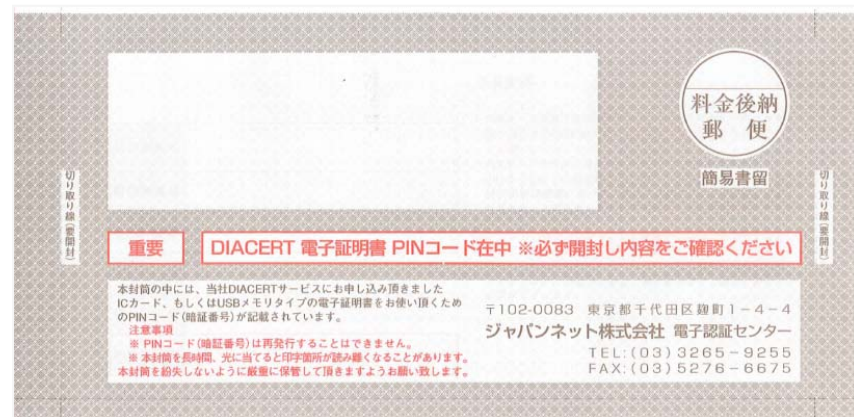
料金後納
郵便

簡易書留

切り取り線(要開封)

切り取り線(要開封)

重要

DIACERT 電子証明書 PINコード在中 ※必ず開封し内容をご確認ください

本封筒の中には、当社DIACERTサービスにお申し込み頂きましたICカード、もしくはUSBメモリタイプの電子証明書をお使い頂くためのPINコード(暗証番号)が記載されています。
注意事項
※ PINコード(暗証番号)は再発行することはできません。
※ 本封筒を長時間、光に当てると印字箇所が読み難くなることがあります。
本封筒を紛失しないように厳重に保管して頂きますようお願い致します。

〒102-0083 東京都千代田区麹町1-4-4
ジャパンネット株式会社 電子認証センター
TEL:(03)3265-9255
FAX:(03)5276-6675